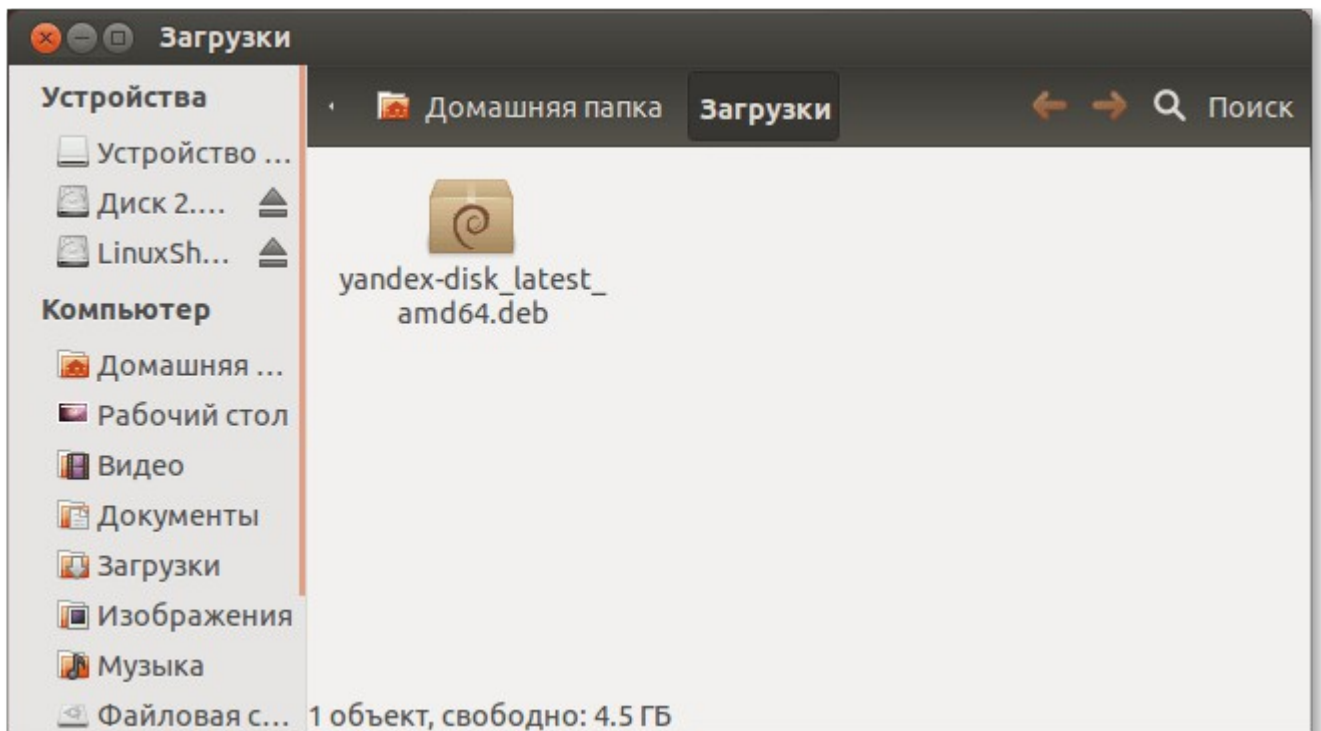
Загрузки

Устройства
Устройство ...
Диск 2....
LinuxSh...
Компьютер
Домашняя ...
Рабочий стол
Видео
Документы
Загрузки
Изображения
Музыка
Файловая с...

Домашняя папка
Загрузки
Поиск

yandex-disk_latest_amd64.deb

1 объект, свободно: 4.5 ГБ